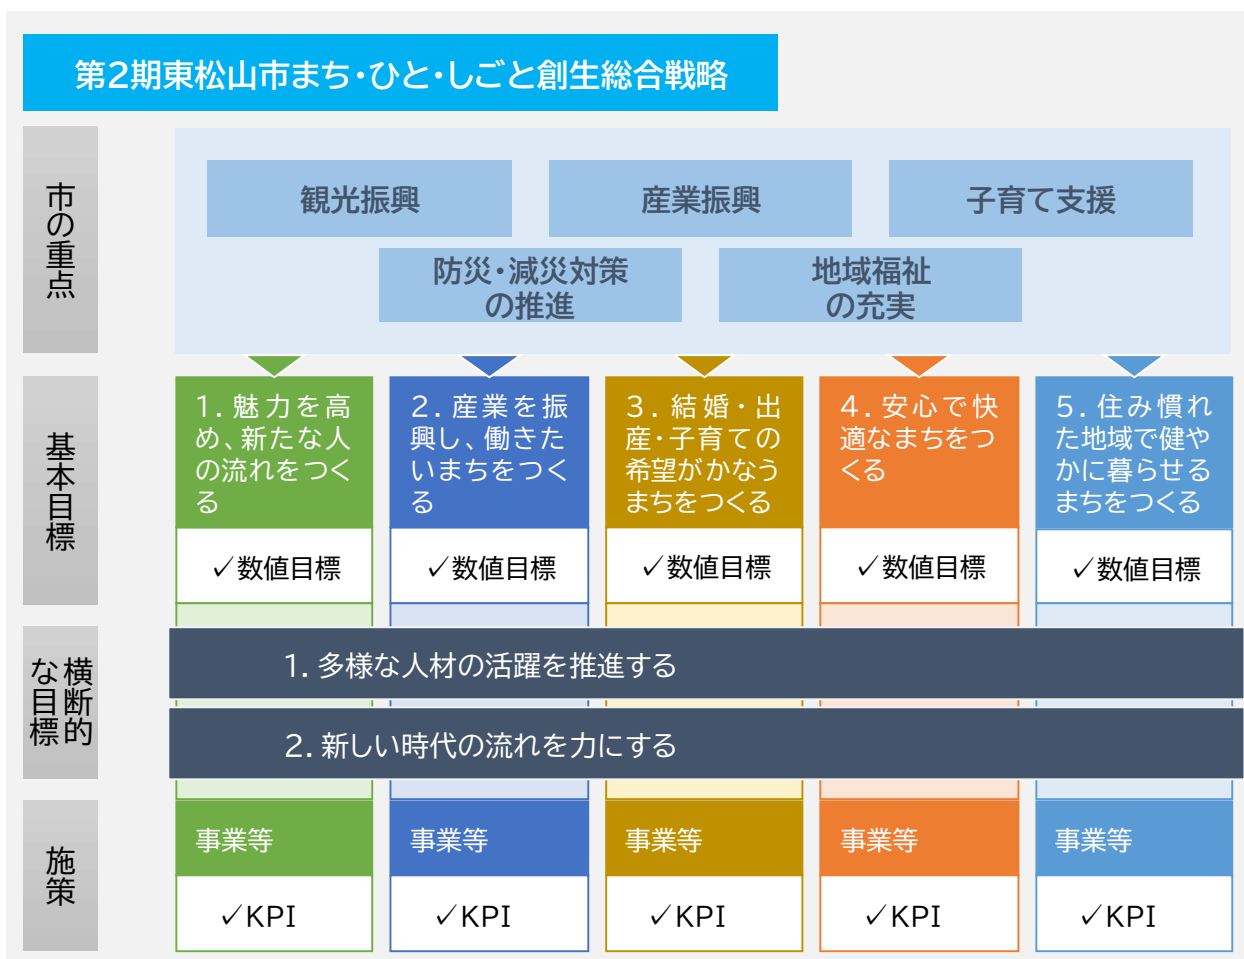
第2期東松山市まち・ひと・しごと創生総合戦略

市の重点

観光振興

産業振興

子育て支援

防災・減災対策の推進

地域福祉の充実

基本目標

1. 魅力を高め、新たな人の流れをつくる

✓数値目標

2. 産業を振興し、働きたいまちをつくる

✓数値目標

3. 結婚・出産・子育ての希望がかなうまちをつくる

✓数値目標

4. 安心で快適なまちをつくる

✓数値目標

5. 住み慣れた地域で健やかに暮らせるまちをつくる

✓数値目標

横断的な目標

1. 多様な人材の活躍を推進する

2. 新しい時代の流れを力にする

施策

事業等

✓KPI

事業等

✓KPI

事業等

✓KPI

事業等

✓KPI

事業等

✓KPI